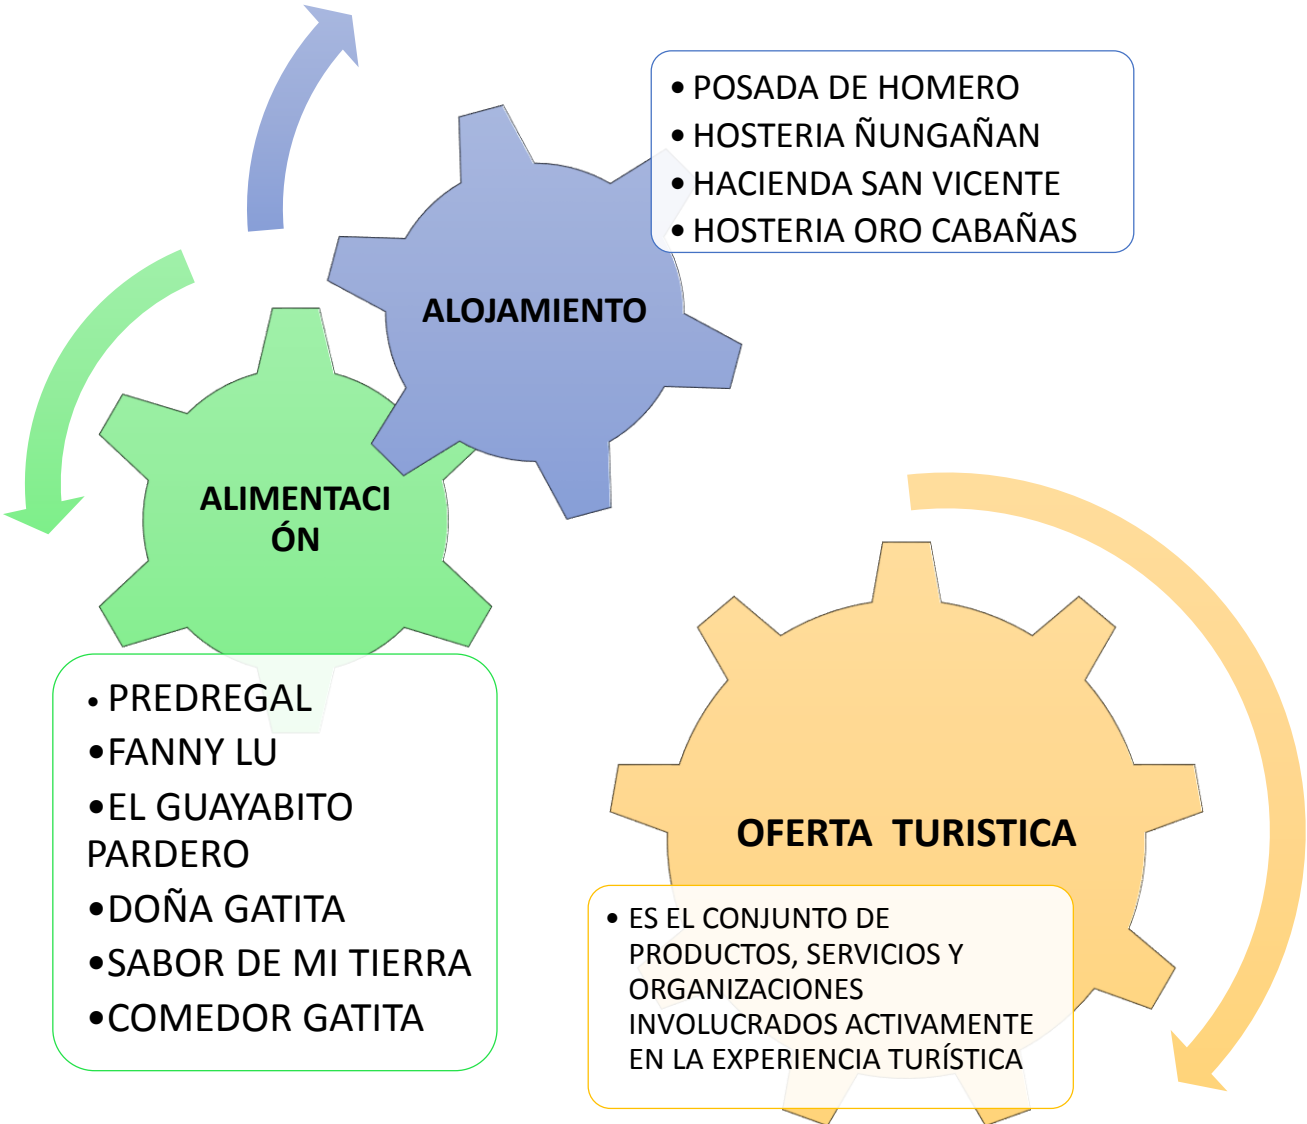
• POSADA DE HOMERO
• HOSTERIA ÑUNGAÑAN
• HACIENDA SAN VICENTE
• HOSTERIA ORO CABAÑAS

ALOJAMIENTO

ALIMENTACI ÓN

• PREDREGAL
• FANNY LU
• EL GUAYABITO PARDERO
• DOÑA GATITA
• SABOR DE MI TIERRA
• COMEDOR GATITA

OFERTA TURISTICA

• ES EL CONJUNTO DE PRODUCTOS, SERVICIOS Y ORGANIZACIONES INVOLUCRADOS ACTIVAMENTE EN LA EXPERIENCIA TURÍSTICA